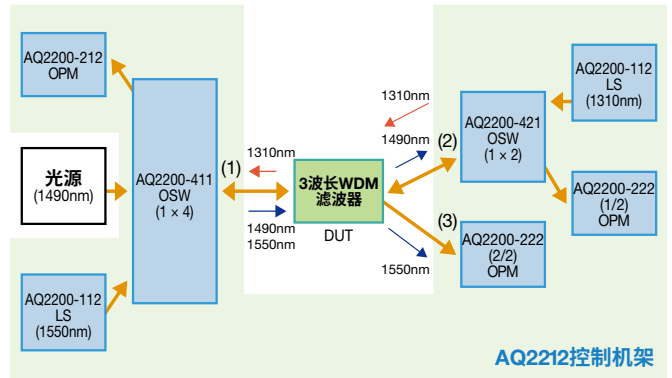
AQ2200-212
OPM

光源
(1490nm)

AQ2200-112
LS
(1550nm)

AQ2200-411
OSW
(1 × 4)

(1)

1310nm

1490nm
1550nm

3波长WDM
滤波器

DUT

1310nm

1490nm

(2)

(3)

1550nm

AQ2200-421
OSW
(1 × 2)

AQ2200-112
LS
(1310nm)

AQ2200-222
(1/2)
OPM

AQ2200-222
(2/2)
OPM

AQ2212控制机架